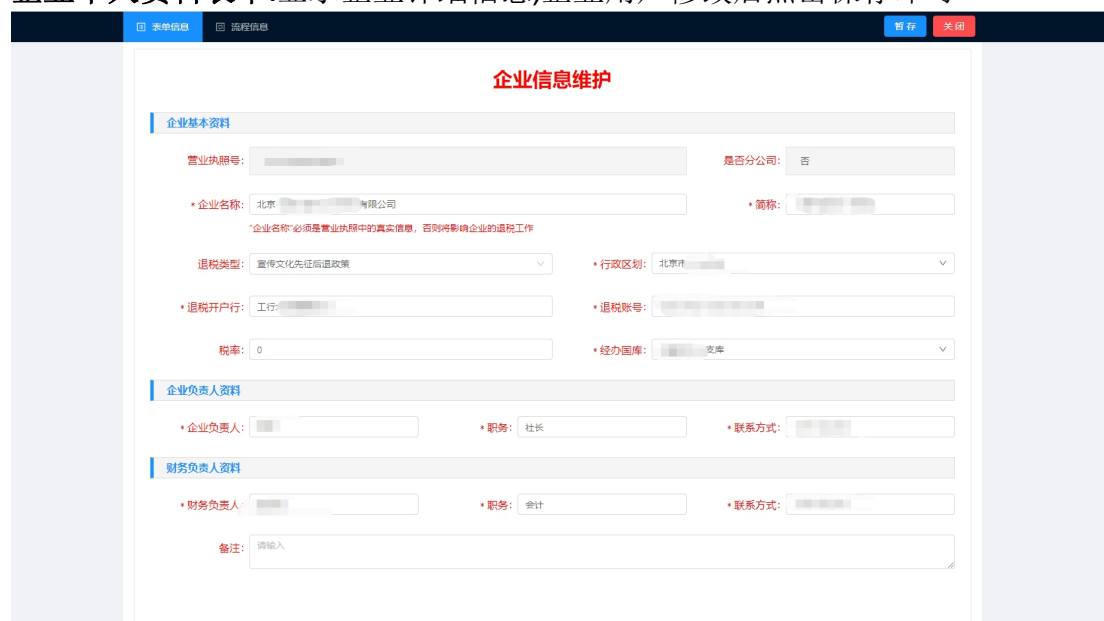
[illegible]

表单信息　流程信息　暂存　关闭

企业信息维护

企业基本资料

营业执照号: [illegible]　是否分公司: 否

* 企业名称: 北京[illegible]有限公司　* 简称: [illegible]

"企业名称"必须是营业执照中的真实信息，否则将影响企业的退税工作

退税类型: 宣传文化先征后退政策　* 行政区划: 北京市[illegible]

* 退税开户行: 工行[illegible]　* 退税账号: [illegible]

税率: 0　* 经办国库: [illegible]支库

企业负责人资料

* 企业负责人: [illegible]　* 职务: 社长　* 联系方式: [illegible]

财务负责人资料

* 财务负责人: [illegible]　* 职务: 会计　* 联系方式: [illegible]

备注: 请输入